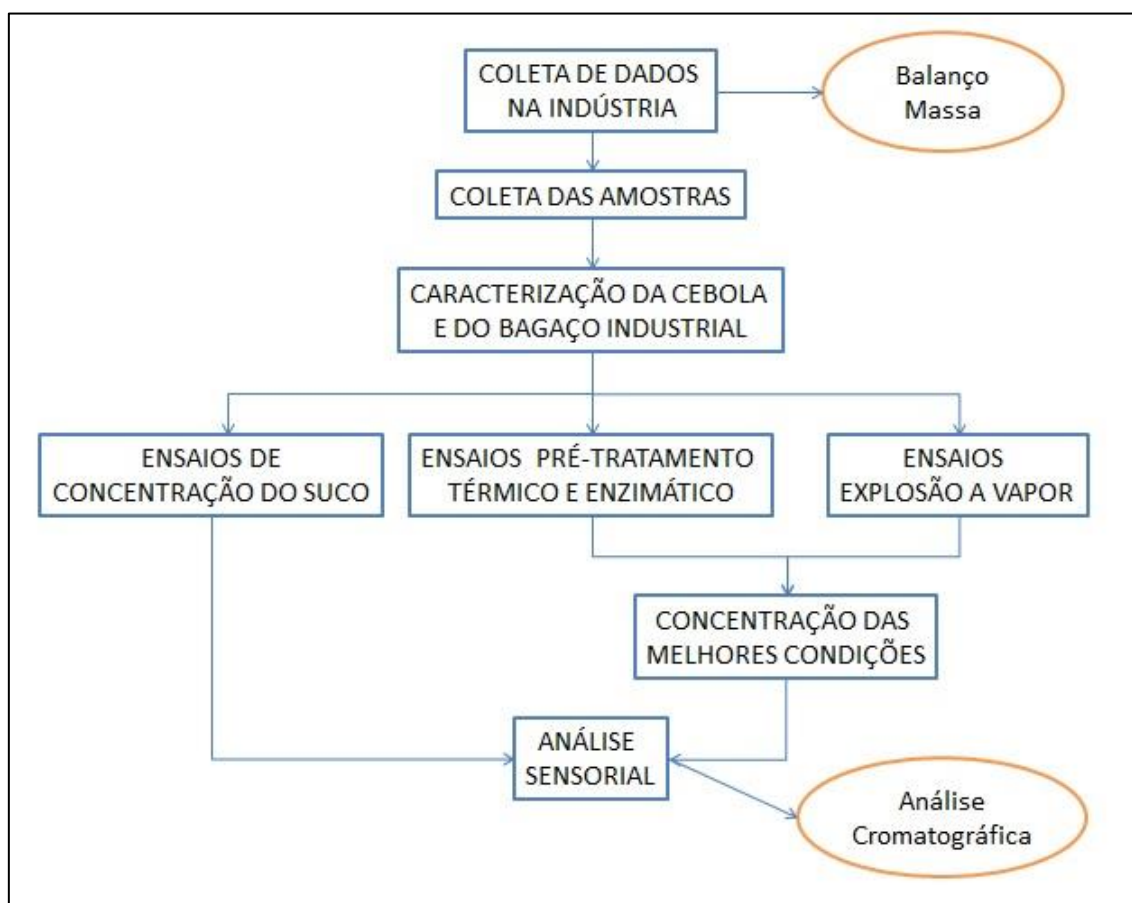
COLETA DE DADOS NA INDÚSTRIA

Balanço Massa

COLETA DAS AMOSTRAS

CARACTERIZAÇÃO DA CEBOLA E DO BAGAÇO INDUSTRIAL

ENSAIOS DE CONCENTRAÇÃO DO SUCO

ENSAIOS PRÉ-TRATAMENTO TÉRMICO E ENZIMÁTICO

ENSAIOS EXPLOSÃO A VAPOR

CONCENTRAÇÃO DAS MELHORES CONDIÇÕES

ANÁLISE SENSORIAL

Análise Cromatográfica